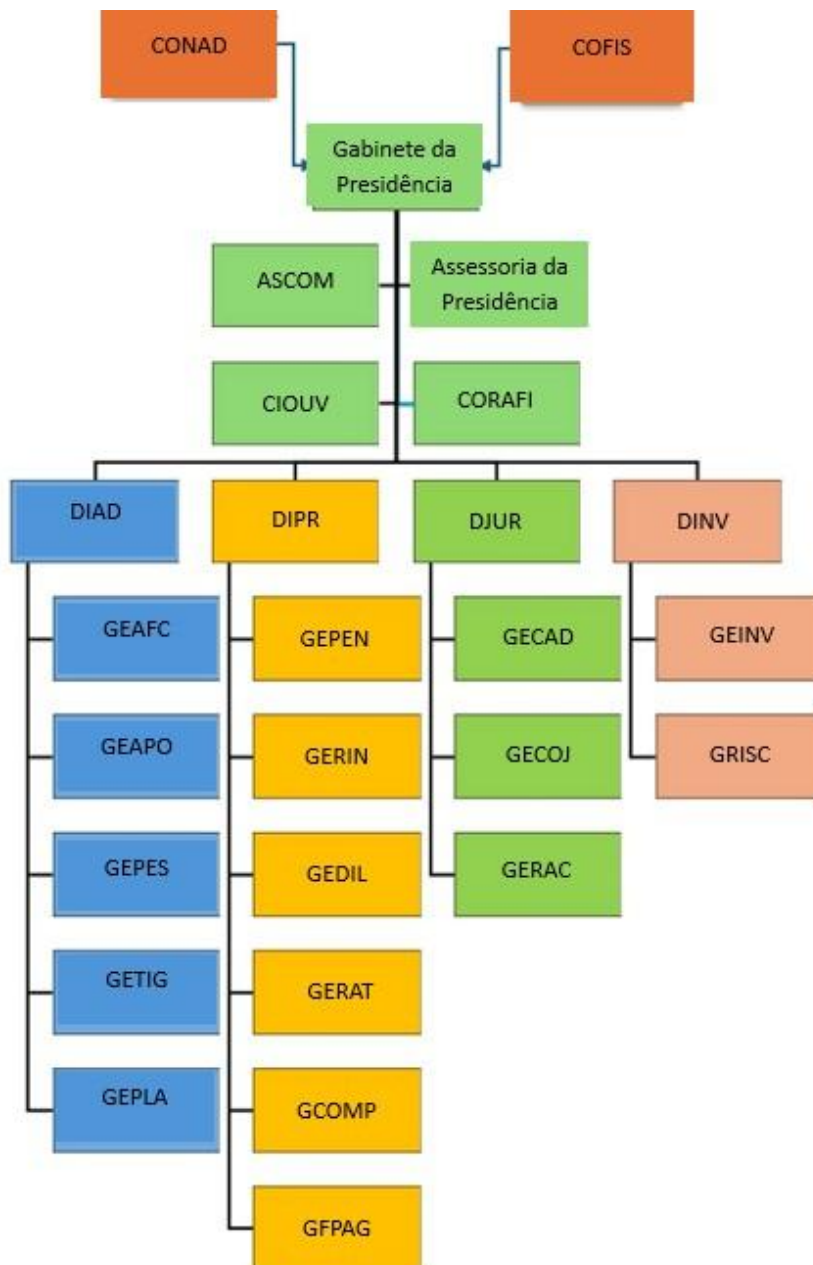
CONAD

COFIS

Gabinete da Presidência

ASCOM

Assessoria da Presidência

CIOUV

CORAFI

DIAD

GEAFC

GEAPO

GEPES

GETIG

GEPLA

DIPR

GEPEN

GERIN

GEDIL

GERAT

GCOMP

GFPAG

DJUR

GECAD

GECOJ

GERAC

DINV

GEINV

GRISC